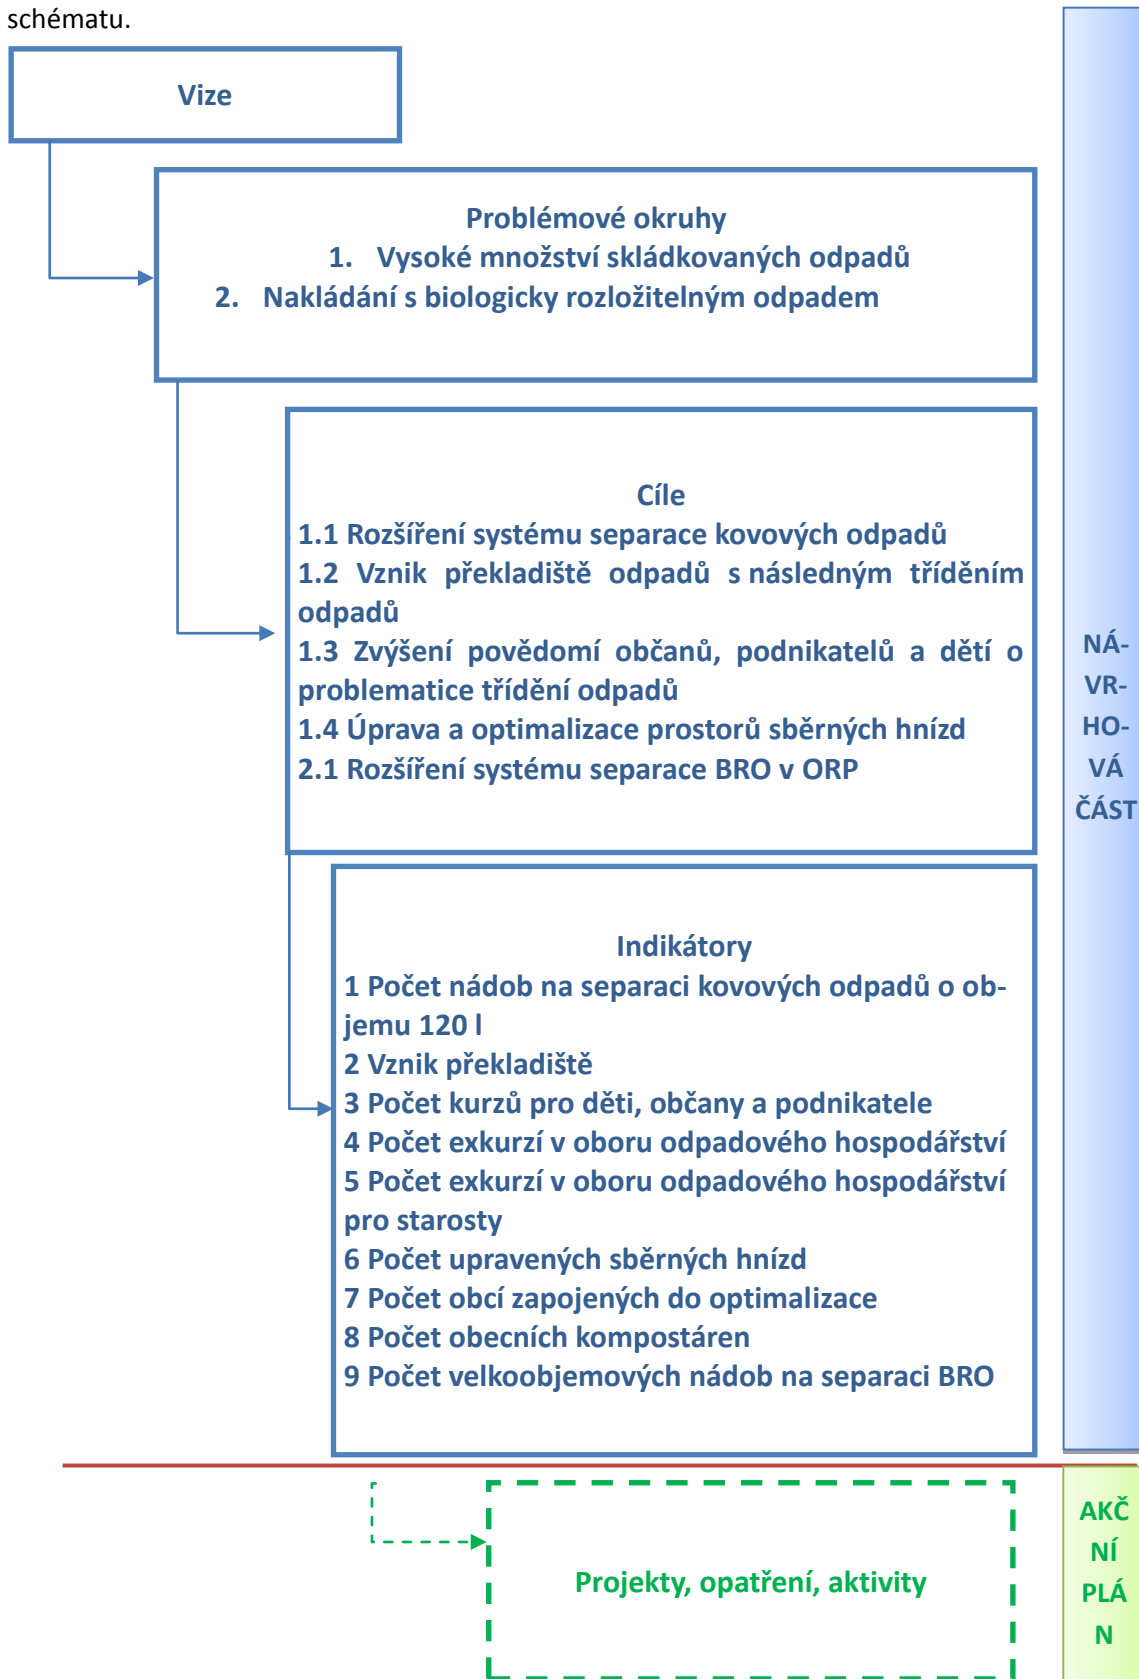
schématu.

Vize

Problémové okruhy
1. Vysoké množství skládkovaných odpadů
2. Nakládání s biologicky rozložitelným odpadem

Cíle
1.1 Rozšíření systému separace kovových odpadů
1.2 Vznik překladiště odpadů s následným tříděním odpadů
1.3 Zvýšení povědomí občanů, podnikatelů a dětí o problematice třídění odpadů
1.4 Úprava a optimalizace prostorů sběrných hnízd
2.1 Rozšíření systému separace BRO v ORP

Indikátory
1 Počet nádob na separaci kovových odpadů o objemu 120 l
2 Vznik překladiště
3 Počet kurzů pro děti, občany a podnikatele
4 Počet exkurzí v oboru odpadového hospodářství
5 Počet exkurzí v oboru odpadového hospodářství pro starosty
6 Počet upravených sběrných hnízd
7 Počet obcí zapojených do optimalizace
8 Počet obecních kompostáren
9 Počet velkoobjemových nádob na separaci BRO

NÁVRHOVÁ ČÁST

Projekty, opatření, aktivity

AKČNÍ PLÁN